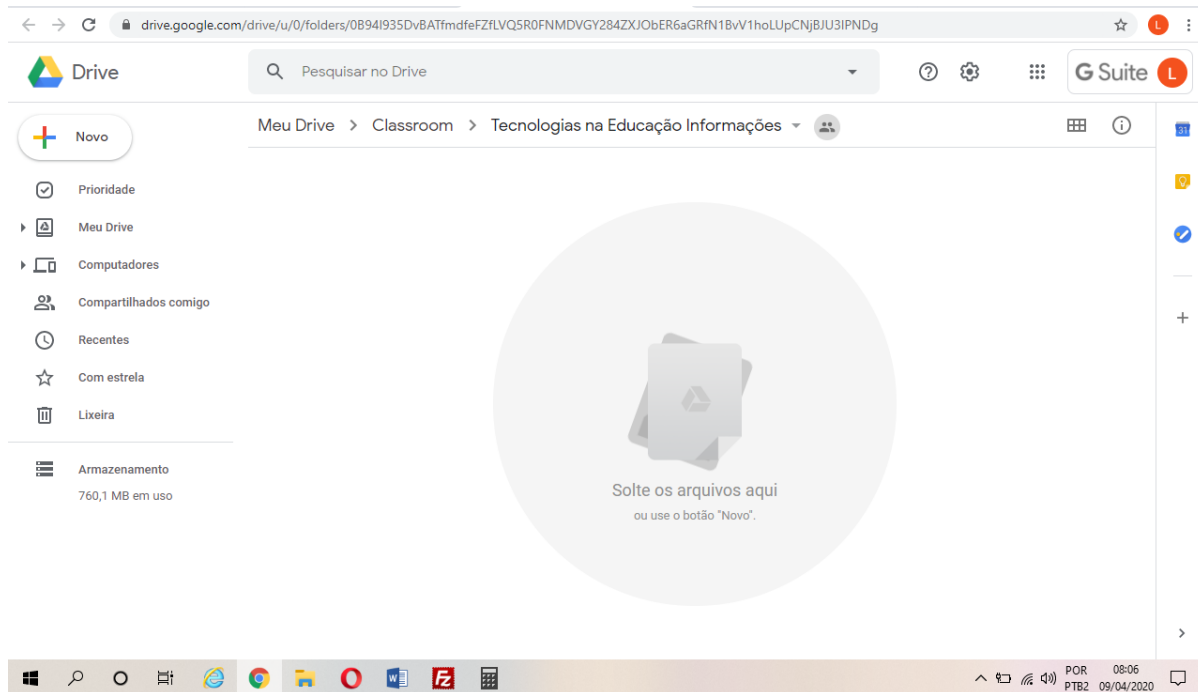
drive.google.com/drive/u/0/folders/0B94I935DvBATfmdfeFZfLVQ5R0FNMDVGY284ZXJObER6aGRfN1BvV1hoLUpCNjBJU3lPNDg

L

Drive

Pesquisar no Drive

G Suite L

Novo

Prioridade

Meu Drive

Computadores

Compartilhados comigo

Recentes

Com estrela

Lixeira

Armazenamento

760,1 MB em uso

Meu Drive > Classroom > Tecnologias na Educação Informações

31

Solte os arquivos aqui

ou use o botão "Novo".

POR PTB2

08:06 09/04/2020